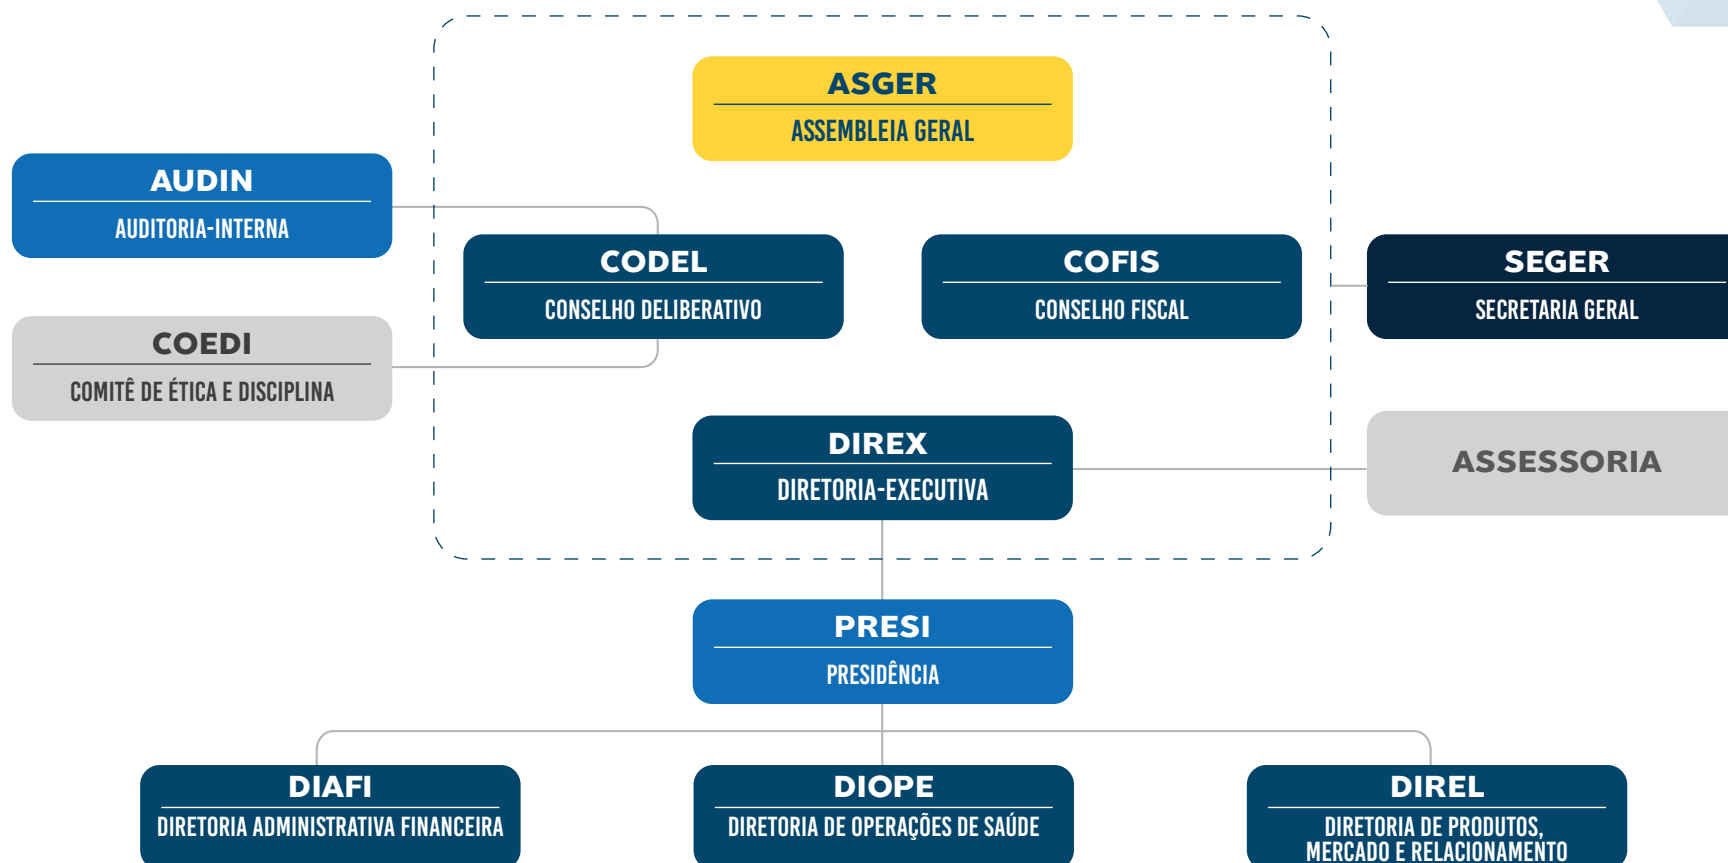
ASGER
ASSEMBLEIA GERAL

AUDIN
AUDITORIA-INTERNA

CODEL
CONSELHO DELIBERATIVO

COFIS
CONSELHO FISCAL

SEGER
SECRETARIA GERAL

COEDI
COMITÊ DE ÉTICA E DISCIPLINA

DIREX
DIRETORIA-EXECUTIVA

ASSESSORIA

PRESI
PRESIDÊNCIA

DIAFI
DIRETORIA ADMINISTRATIVA FINANCEIRA

DIOPE
DIRETORIA DE OPERAÇÕES DE SAÚDE

DIREL
DIRETORIA DE PRODUTOS, MERCADO E RELACIONAMENTO